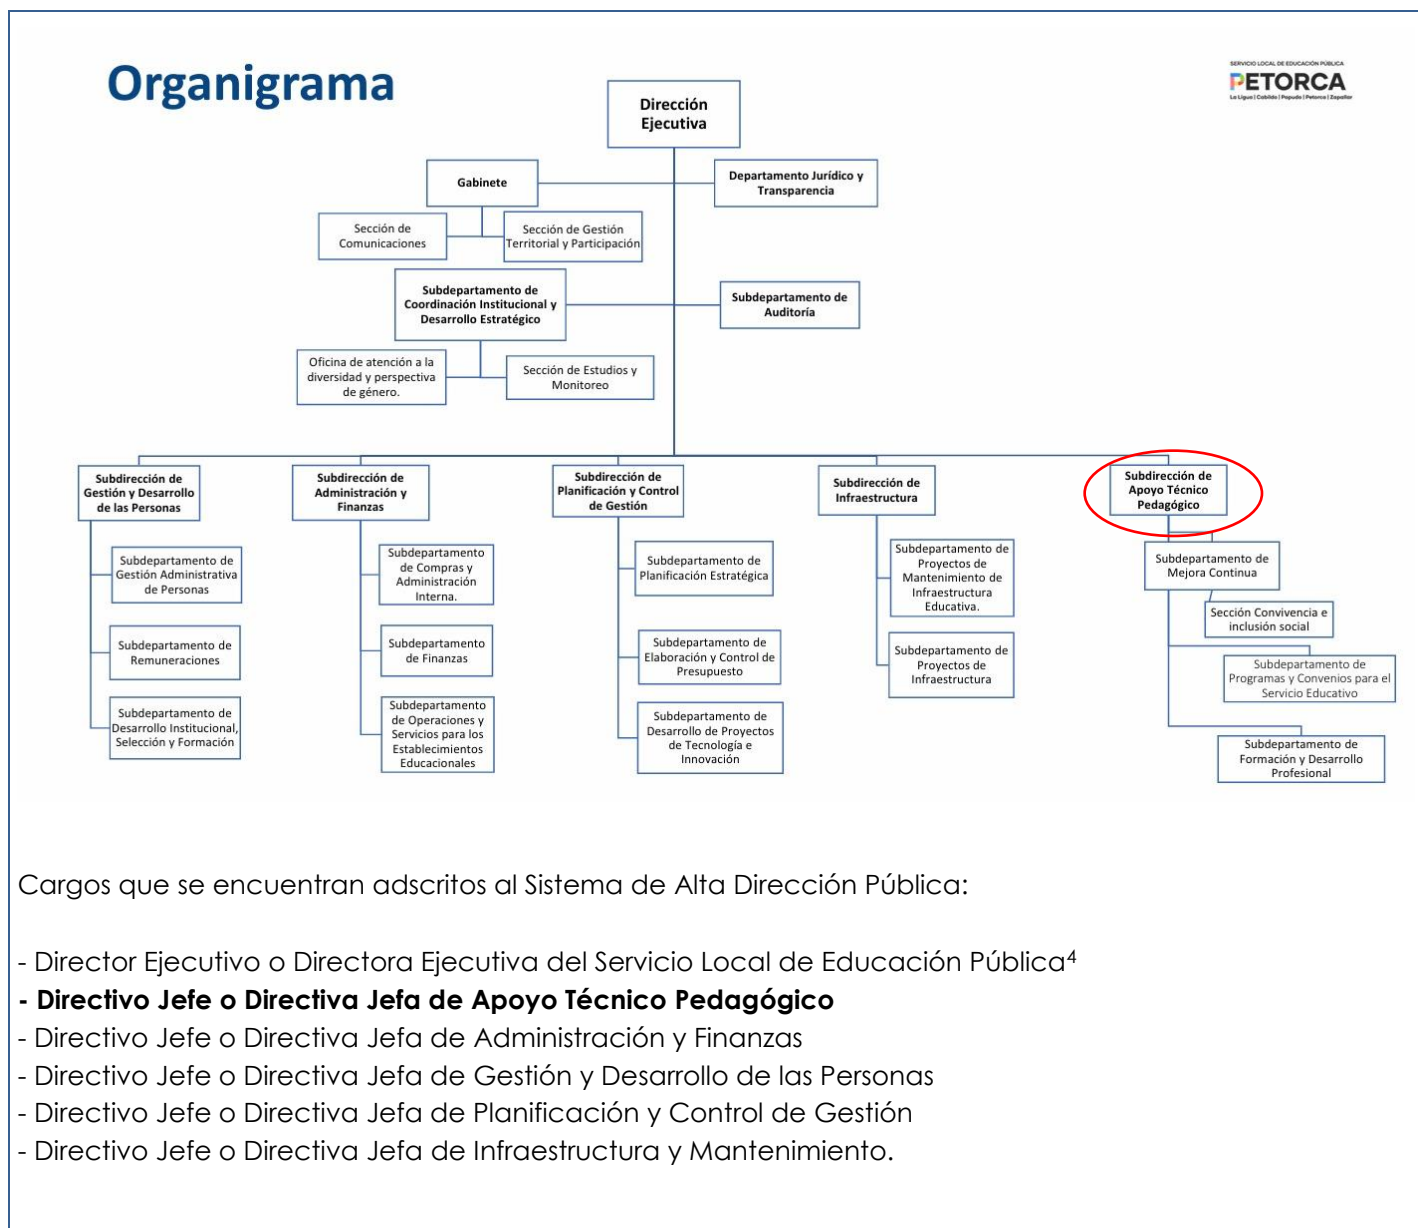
Organigrama

SERVICIO LOCAL DE EDUCACIÓN PÚBLICA
PETORCA
La Ligua | Cabildo | Papudo | Petorca | Zapallar

Dirección Ejecutiva

Gabinete

Departamento Jurídico y Transparencia

Sección de Comunicaciones

Sección de Gestión Territorial y Participación

Subdepartamento de Coordinación Institucional y Desarrollo Estratégico

Subdepartamento de Auditoría

Oficina de atención a la diversidad y perspectiva de género.

Sección de Estudios y Monitoreo

Subdirección de Gestión y Desarrollo de las Personas

Subdepartamento de Gestión Administrativa de Personas

Subdepartamento de Remuneraciones

Subdepartamento de Desarrollo Institucional, Selección y Formación

Subdirección de Administración y Finanzas

Subdepartamento de Compras y Administración Interna.

Subdepartamento de Finanzas

Subdepartamento de Operaciones y Servicios para los Establecimientos Educacionales

Subdirección de Planificación y Control de Gestión

Subdepartamento de Planificación Estratégica

Subdepartamento de Elaboración y Control de Presupuesto

Subdepartamento de Desarrollo de Proyectos de Tecnología e Innovación

Subdirección de Infraestructura

Subdepartamento de Proyectos de Mantenimiento de Infraestructura Educativa.

Subdepartamento de Proyectos de Infraestructura

Subdirección de Apoyo Técnico Pedagógico

Subdepartamento de Mejora Continua

Sección Convivencia e inclusión social

Subdepartamento de Programas y Convenios para el Servicio Educativo

Subdepartamento de Formación y Desarrollo Profesional

Cargos que se encuentran adscritos al Sistema de Alta Dirección Pública:

- Director Ejecutivo o Directora Ejecutiva del Servicio Local de Educación Pública$^4$
- Directivo Jefe o Directiva Jefa de Apoyo Técnico Pedagógico
- Directivo Jefe o Directiva Jefa de Administración y Finanzas
- Directivo Jefe o Directiva Jefa de Gestión y Desarrollo de las Personas
- Directivo Jefe o Directiva Jefa de Planificación y Control de Gestión
- Directivo Jefe o Directiva Jefa de Infraestructura y Mantenimiento.